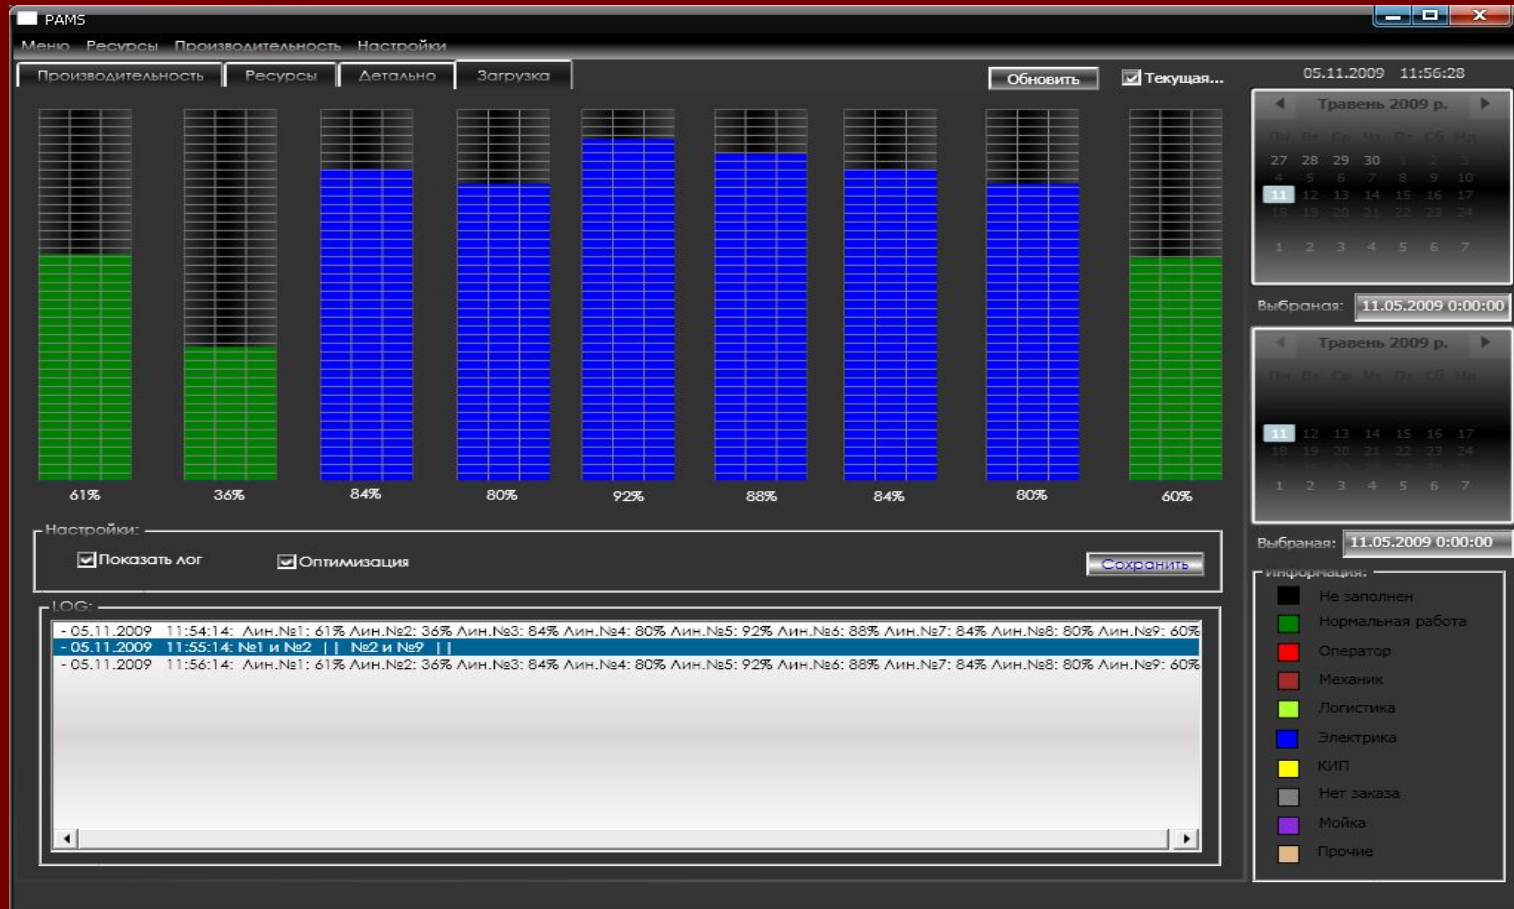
PAMS

Меню Ресурсы Производительность Настройки

Производительность Ресурсы Детально Загрузка

Обновить Текущая...

05.11.2009 11:56:28

61% 36% 84% 80% 92% 88% 84% 80% 60%

Травень 2009 р.

Пн Вт Ср Чт Пт Сб Нд
27 28 29 30 1 2 3
4 5 6 7 8 9 10
11 12 13 14 15 16 17
18 19 20 21 22 23 24
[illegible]
1 2 3 4 5 6 7

Выбраная: 11.05.2009 0:00:00

Травень 2009 р.

Пн Вт Ср Чт Пт Сб Нд
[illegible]
11 12 13 14 15 16 17
18 19 20 21 22 23 24
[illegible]
1 2 3 4 5 6 7

Выбраная: 11.05.2009 0:00:00

Настройки:
Показать лог Оптимизация Сохранить

LOG:
- 05.11.2009 11:54:14: Лин.№1: 61% Лин.№2: 36% Лин.№3: 84% Лин.№4: 80% Лин.№5: 92% Лин.№6: 88% Лин.№7: 84% Лин.№8: 80% Лин.№9: 60%
- 05.11.2009 11:55:14: №1 и №2 | | №2 и №9 | |
- 05.11.2009 11:56:14: Лин.№1: 61% Лин.№2: 36% Лин.№3: 84% Лин.№4: 80% Лин.№5: 92% Лин.№6: 88% Лин.№7: 84% Лин.№8: 80% Лин.№9: 60%

Информация:
Не заполнен
Нормальная работа
Оператор
Механик
Логистика
Электрика
КИП
Нет заказа
Мойка
Прочие